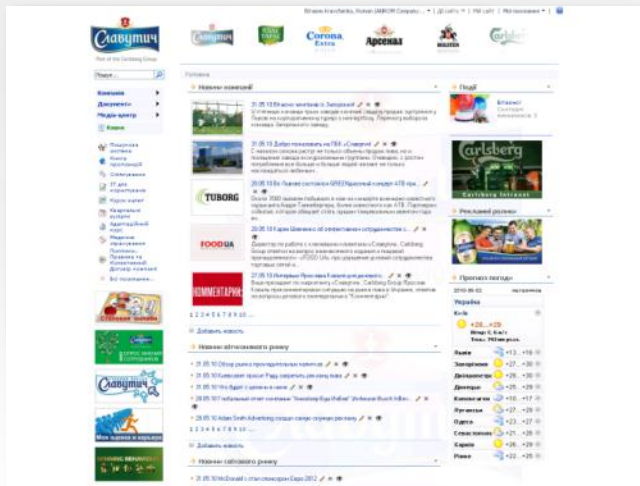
Славутич
Part of the Carlsberg Group

Corona Extra
Арсенал
Holsten
Carlsberg

Пошук

Компанія
Документи
Медіа-центр
Новини

Головна

Новини компанії

21.05.10 Зустріч колективу в Запоріжжі

21.05.10 Добро пожаловать на ПБК «Славутич»

TUBORG
20.05.10 Tuborg GREEN

FOODUA
20.05.10 Славутич

КОММЕНТАРИИ
20.05.10 Комментарии

1 2 3 4 5 6 7 8 9 10 ...

Додати новину

Новини вітчизняного ринку

Додати новину

Новини світового ринку

Події

Carlsberg
Carlsberg Intranet

Рекламний ролик

Прогноз погоди

Україна
Київ
+28...+29

Ялта +13...+16
Запоріжжя +27...+30
Дніпропетровськ +27...+30
Донецьк +26...+29
Кіровоград +27...+30
Луганськ +27...+30
Одеса +23...+26
Севастополь +21...+24
Харків +26...+29
Рівне +23...+26